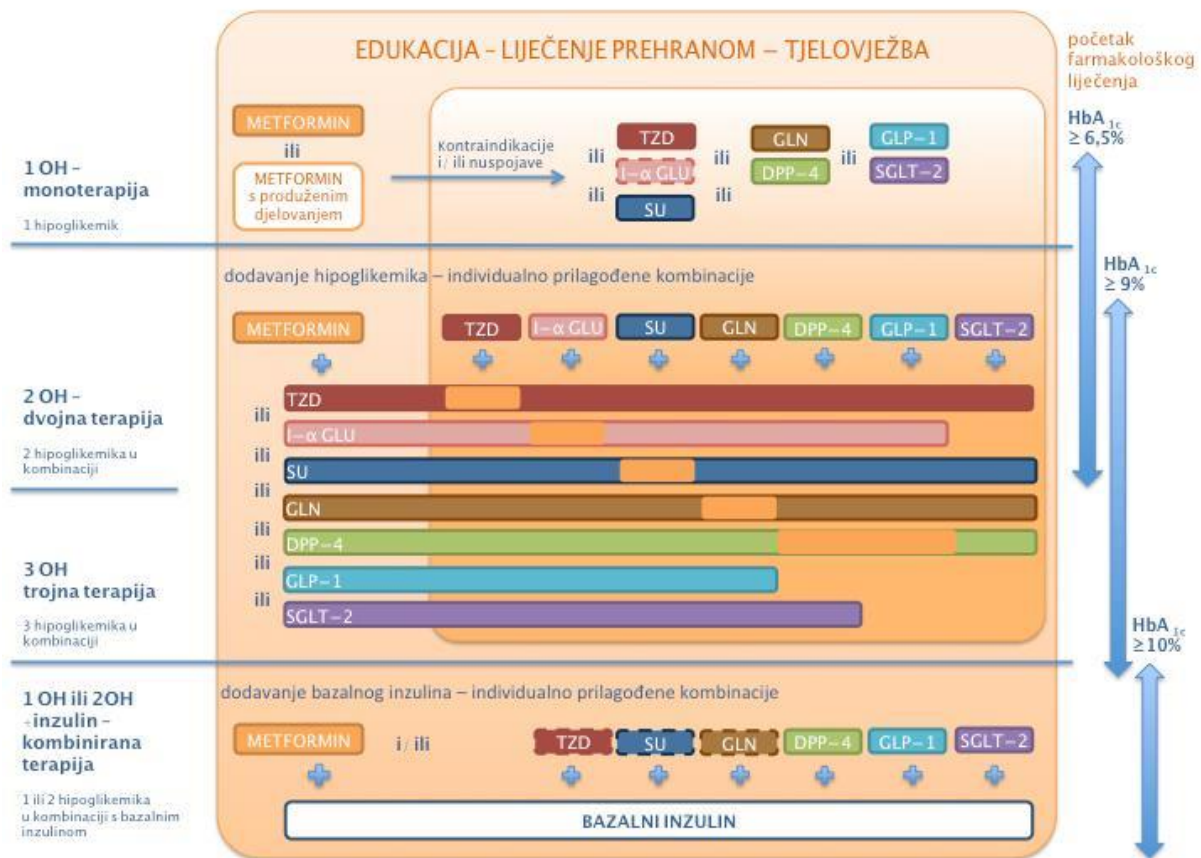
EDUKACIJA – LIJEČENJE PREHRANOM – TJELOVJEŽBA

početak farmakološkog liječenja

$HbA_{1c}$ $\geq 6,5\%$

1 OH – monoterapija

1 hipoglikemik

METFORMIN

ili

METFORMIN s produženim djelovanjem

Kontraindikacije i/ ili nuspojave

ili TZD ili GLN ili GLP-1

I-α GLU DPP-4 SGLT-2

ili SU ili

$HbA_{1c}$ $\geq 9\%$

dodavanje hipoglikemika – individualno prilagođene kombinacije

METFORMIN TZD I-α GLU SU GLN DPP-4 GLP-1 SGLT-2

2 OH – dvojna terapija

2 hipoglikemika u kombinaciji

ili TZD
ili I-α GLU
ili SU
ili GLN
ili DPP-4
ili GLP-1
ili SGLT-2

3 OH trojna terapija

3 hipoglikemika u kombinaciji

$HbA_{1c}$ $\geq 10\%$

1 OH ili 2OH -inzulin - kombinirana terapija

1 ili 2 hipoglikemika u kombinaciji s bazalnim inzulinom

dodavanje bazalnog inzulina – individualno prilagođene kombinacije

METFORMIN i/ ili TZD SU GLN DPP-4 GLP-1 SGLT-2

BAZALNI INZULIN